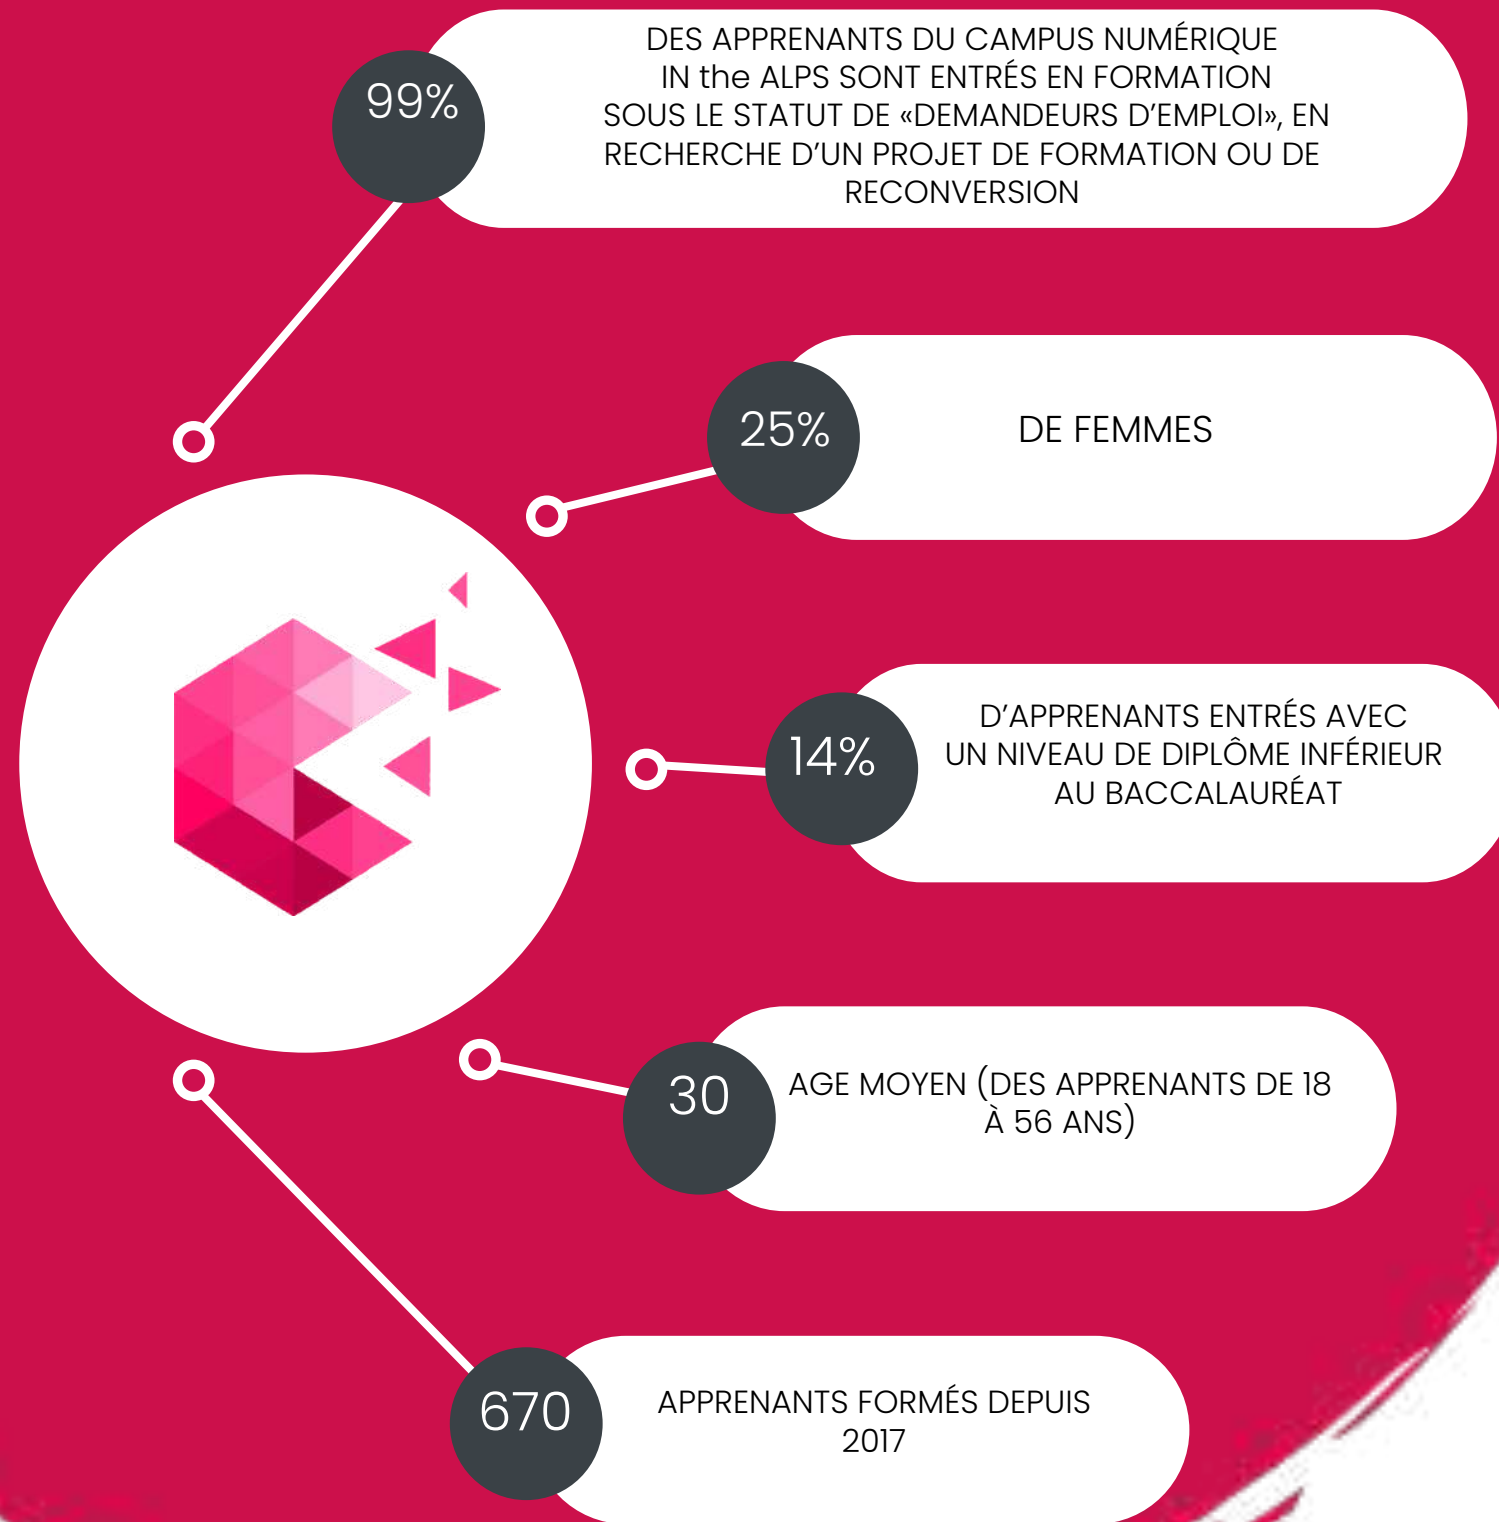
99%

DES APPRENANTS DU CAMPUS NUMÉRIQUE IN the ALPS SONT ENTRÉS EN FORMATION SOUS LE STATUT DE «DEMANDEURS D'EMPLOI», EN RECHERCHE D'UN PROJET DE FORMATION OU DE RECONVERSION

25%

DE FEMMES

14%

D'APPRENANTS ENTRÉS AVEC UN NIVEAU DE DIPLÔME INFÉRIEUR AU BACCALAURÉAT

30

AGE MOYEN (DES APPRENANTS DE 18 À 56 ANS)

670

APPRENANTS FORMÉS DEPUIS 2017